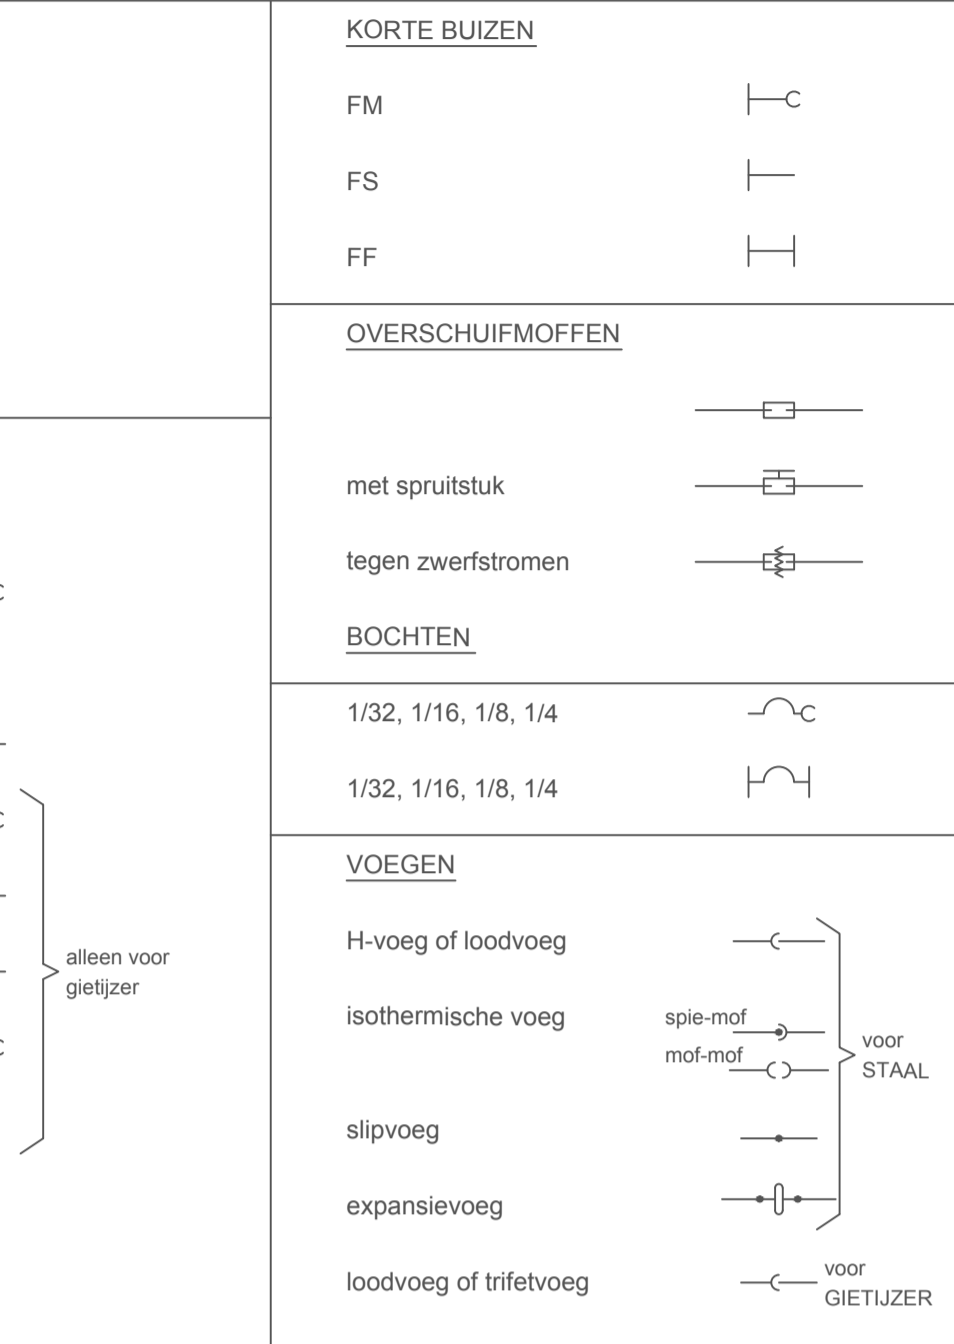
alleen voor gietijzer

KORTE BUIZEN

FM

FS

FF

OVERSCHUIFMOFFEN

met spruitstuk

tegen zwerfstromen

BOCHTEN

1/32, 1/16, 1/8, 1/4

1/32, 1/16, 1/8, 1/4

VOEGEN

H-voeg of loodvoeg

isothermische voeg

spie-mof

mof-mof

voor STAAL

slipvoeg

expansievoeg

loodvoeg of trifetvoeg

voor GIETIJZER